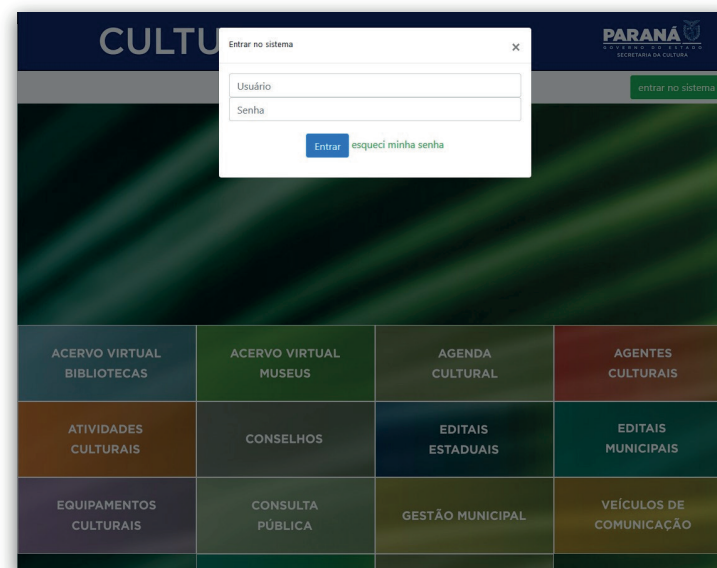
CULTU

Entrar no sistema
×

Usuário
Senha

Entrar esqueci minha senha

PARANÁ
GOVERNO DO ESTADO
SECRETARIA DA CULTURA

entrar no sistema

| ACERVO VIRTUAL BIBLIOTECAS | ACERVO VIRTUAL MUSEUS | AGENDA CULTURAL | AGENTES CULTURAIS |
|---|---|---|---|
| ATIVIDADES CULTURAIS | CONSELHOS | EDITAIS ESTADUAIS | EDITAIS MUNICIPAIS |
| EQUIPAMENTOS CULTURAIS | CONSULTA PÚBLICA | GESTÃO MUNICIPAL | VEÍCULOS DE COMUNICAÇÃO |